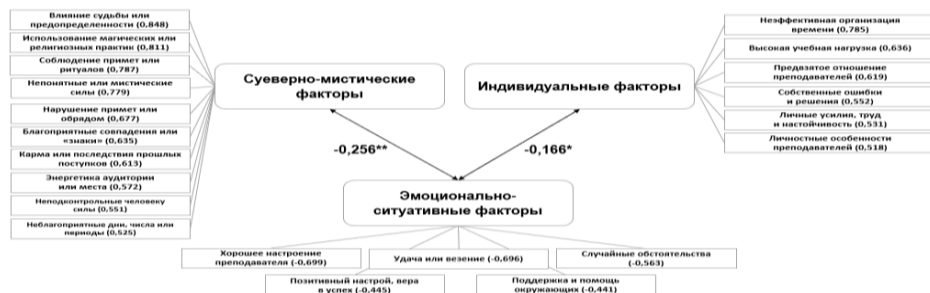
Влияние судьбы или предопределенности (0,848)

Использование магических или религиозных практик (0,811)

Соблюдение примет или ритуалов (0,787)

Непонятные или мистические силы (0,779)

Нарушение примет или обрядом (0,677)

Благоприятные совпадения или «знаки» (0,635)

Карма или последствия прошлых поступков (0,613)

Энергетика аудитории или места (0,572)

Неподконтрольные человеку силы (0,551)

Неблагоприятные дни, числа или периоды (0,525)

Суеверно-мистические факторы

Индивидуальные факторы

Неэффективная организация времени (0,785)

Высокая учебная нагрузка (0,636)

Предвзятое отношение преподавателей (0,619)

Собственные ошибки и решения (0,552)

Личные усилия, труд и настойчивость (0,531)

Личностные особенности преподавателей (0,518)

-0,256**

-0,166*

Эмоционально-ситуативные факторы

Хорошее настроение преподавателя (-0,699)

Удача или везение (-0,696)

Случайные обстоятельства (-0,563)

Позитивный настрой, вера в успех (-0,445)

Поддержка и помощь окружающих (-0,441)